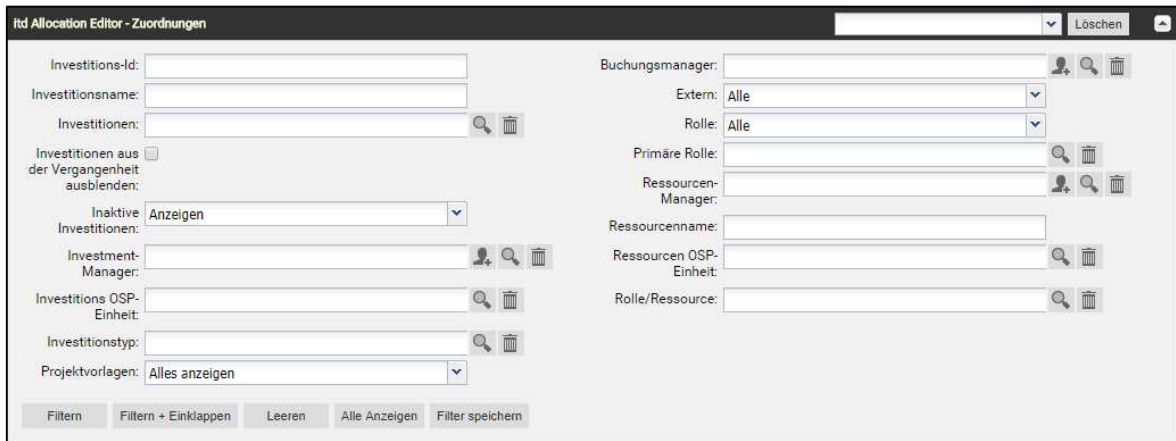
Itd Allocation Editor - Zuordnungen

Löschen

Investitions-Id:

Investitionsname:

Investitionen:

Investitionen aus der Vergangenheit ausblenden:

Inaktive Investitionen: Anzeigen

Investment-Manager:

Investitions OSP-Einheit:

Investitionstyp:

Projektvorlagen: Alles anzeigen

Buchungsmanager:

Extern: Alle

Rolle: Alle

Primäre Rolle:

Ressourcen-Manager:

Ressourcenname:

Ressourcen OSP-Einheit:

Rolle/Ressource:

Filtern | Filtern + Einklappen | Leeren | Alle Anzeigen | Filter speichern